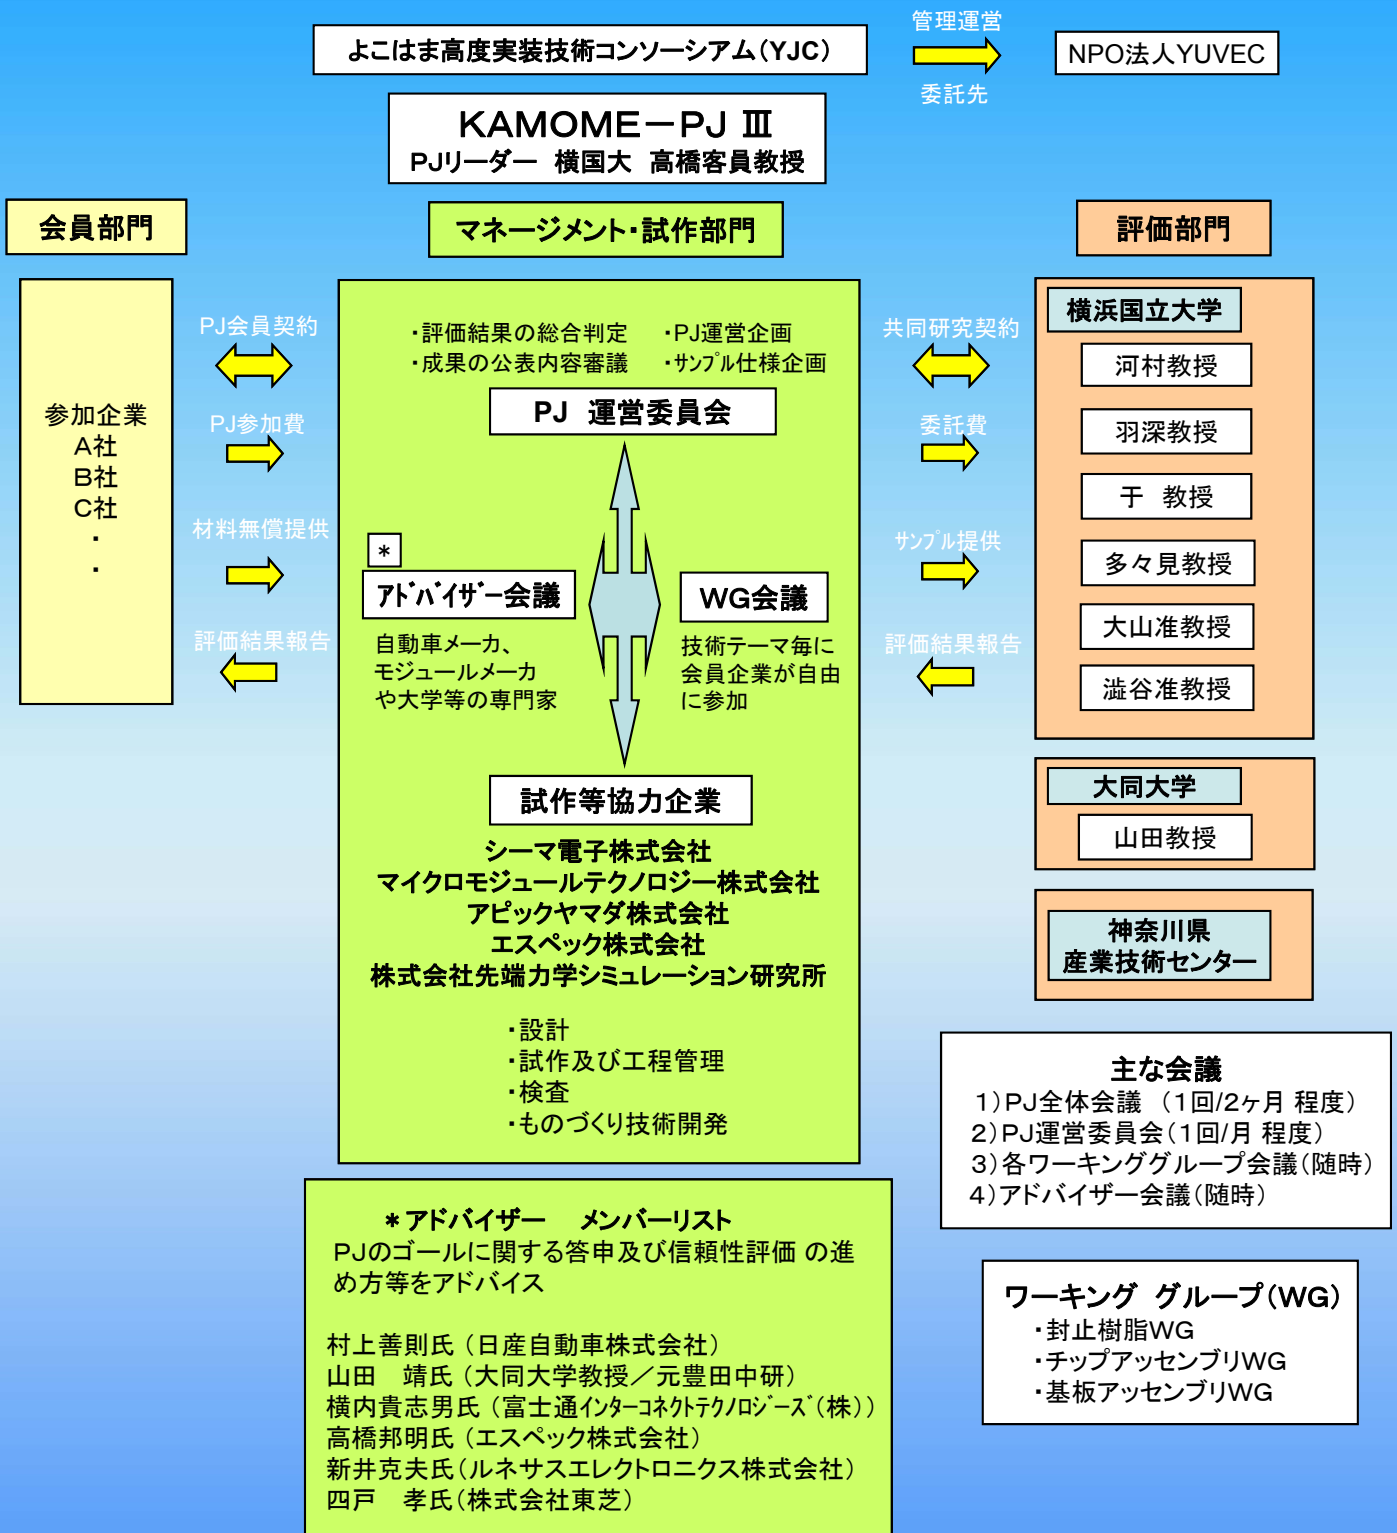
よこはま高度実装技術コンソーシアム(YJC)

管理運営

委託先

NPO法人YUVEC

KAMOME－PJ Ⅲ
PJリーダー　横国大　高橋客員教授

会員部門

マネージメント・試作部門

評価部門

参加企業
A社
B社
C社
・
・

PJ会員契約

PJ参加費

材料無償提供

評価結果報告

・評価結果の総合判定
・成果の公表内容審議

・PJ運営企画
・サンプル仕様企画

PJ　運営委員会

＊

アドバイザー会議

自動車メーカ、モジュールメーカや大学等の専門家

WG会議

技術テーマ毎に会員企業が自由に参加

試作等協力企業

シーマ電子株式会社
マイクロモジュールテクノロジー株式会社
アピックヤマダ株式会社
エスペック株式会社
株式会社先端力学シミュレーション研究所

・設計
・試作及び工程管理
・検査
・ものづくり技術開発

共同研究契約

委託費

サンプル提供

評価結果報告

横浜国立大学
河村教授
羽深教授
于　教授
多々見教授
大山准教授
澁谷准教授

大同大学
山田教授

神奈川県
産業技術センター

主な会議
1)PJ全体会議　(1回/2ヶ月 程度)
2)PJ運営委員会(1回/月 程度)
3)各ワーキンググループ会議(随時)
4)アドバイザー会議(随時)

＊アドバイザー　メンバーリスト
PJのゴールに関する答申及び信頼性評価 の進め方等をアドバイス

村上善則氏 (日産自動車株式会社)
山田　靖氏 (大同大学教授／元豊田中研)
横内貴志男氏 (富士通インターコネクトテクノロジーズ(株))
高橋邦明氏 (エスペック株式会社)
新井克夫氏(ルネサスエレクトロニクス株式会社)
四戸　孝氏(株式会社東芝)

ワーキング グループ(WG)
・封止樹脂WG
・チップアッセンブリWG
・基板アッセンブリWG